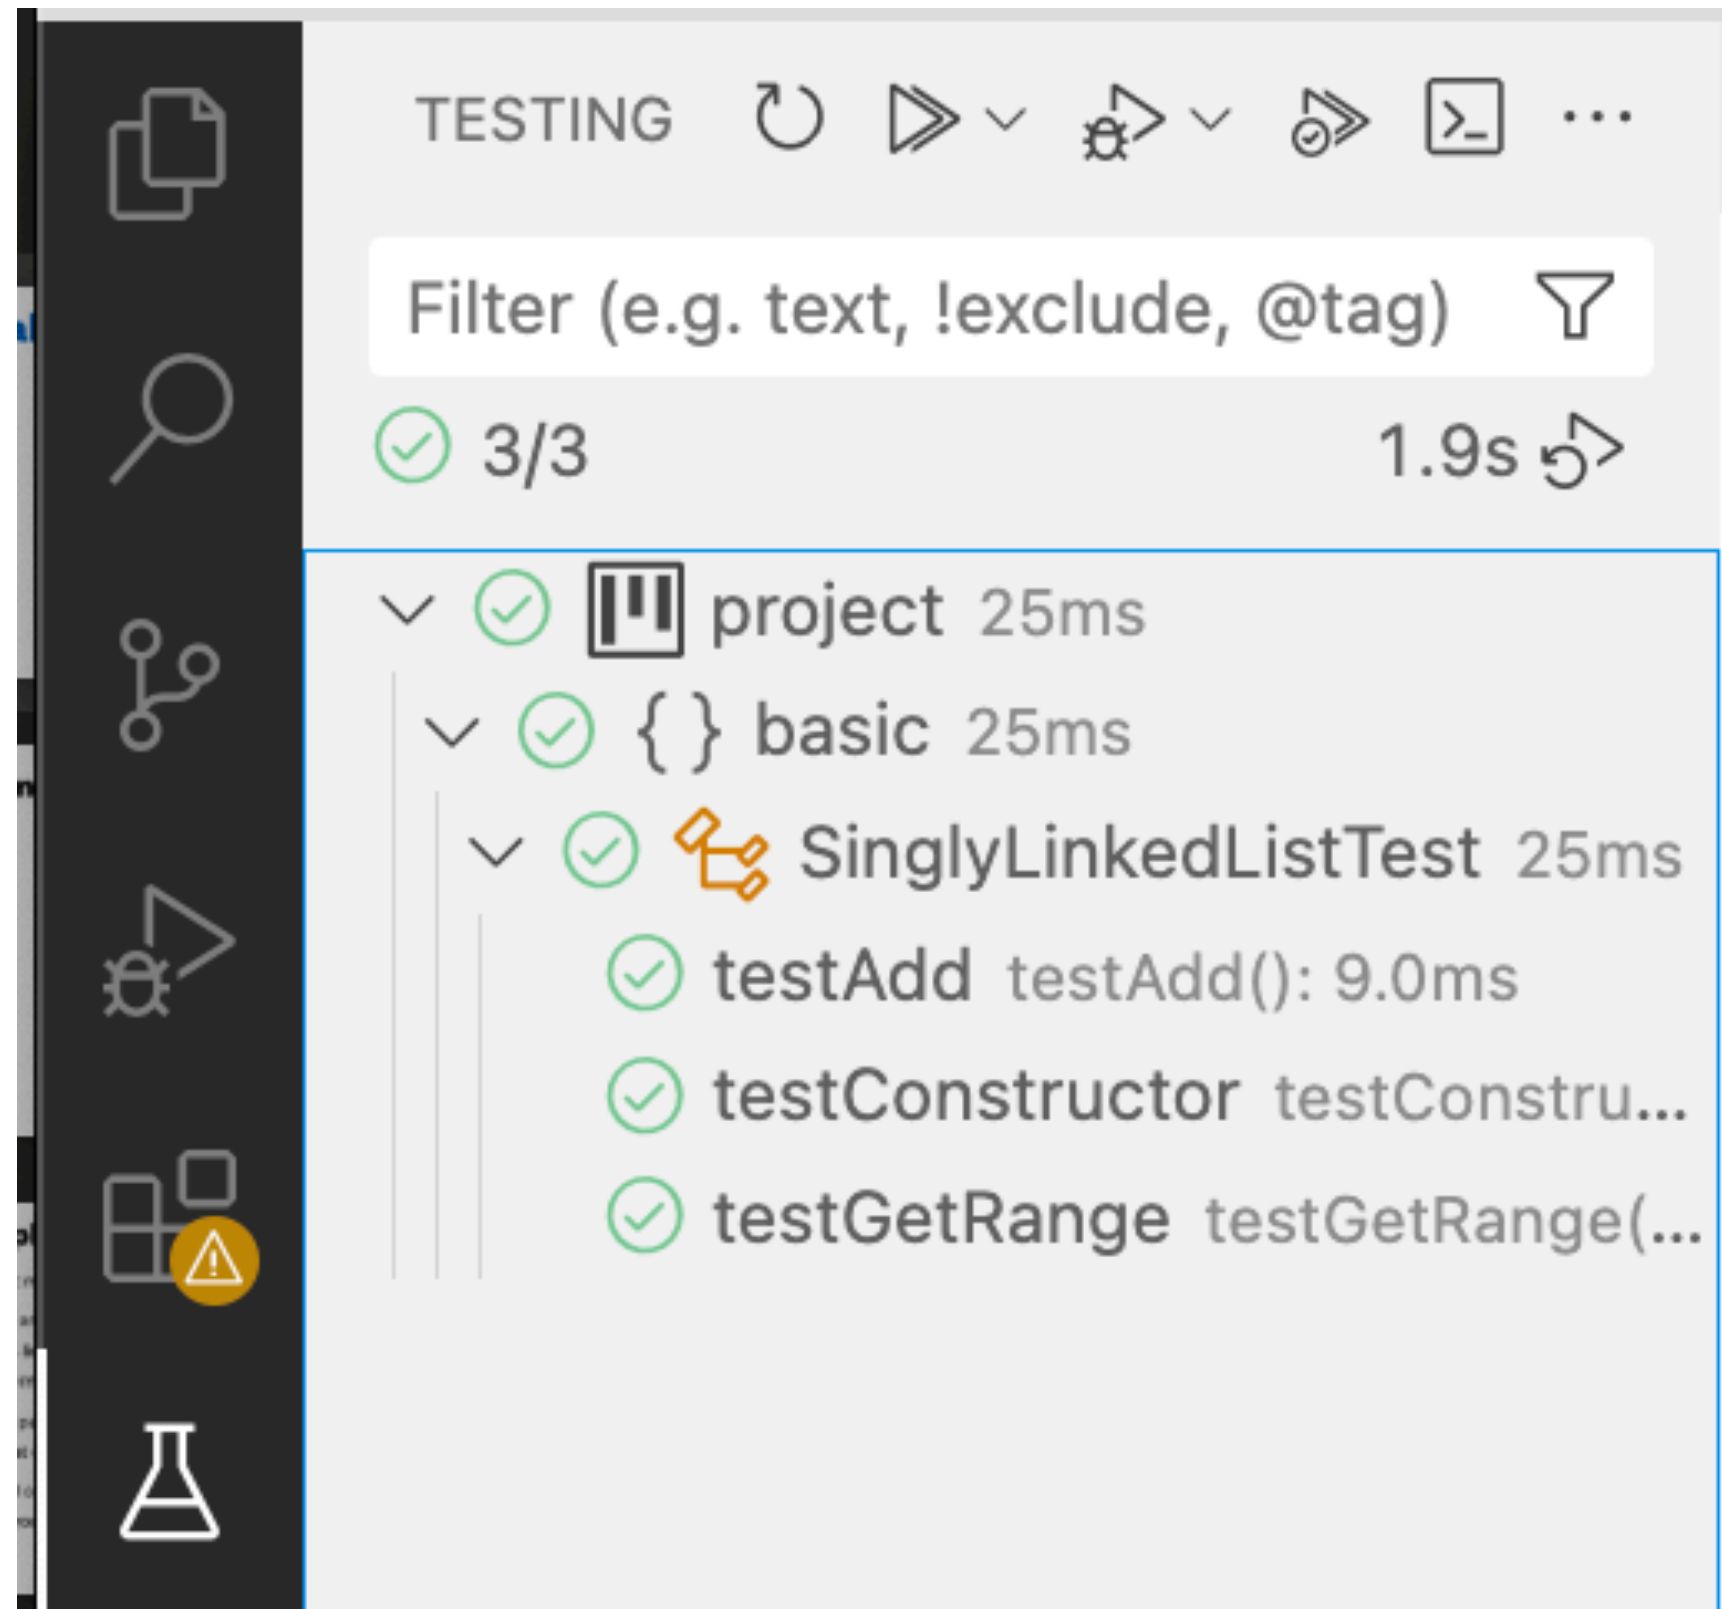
TESTING

Filter (e.g. text, !exclude, @tag)

3/3

1.9s

project 25ms

{ } basic 25ms

SinglyLinkedListTest 25ms

testAdd testAdd(): 9.0ms

testConstructor testConstru...

testGetRange testGetRange(...